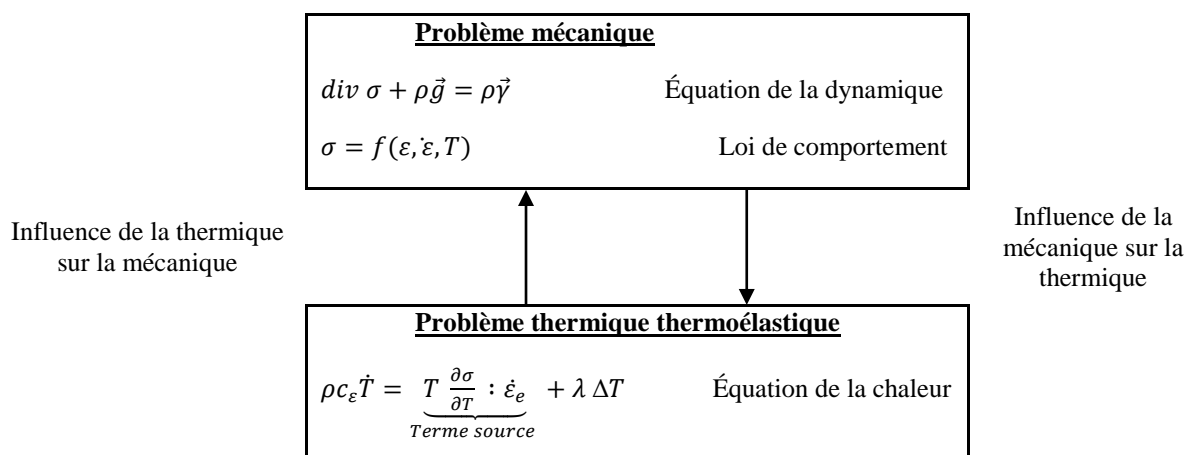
**Problème mécanique**

$div\ \sigma + \rho\vec{g} = \rho\vec{\gamma}$ Équation de la dynamique

$\sigma = f(\varepsilon, \dot{\varepsilon}, T)$ Loi de comportement

Influence de la thermique sur la mécanique

Influence de la mécanique sur la thermique

**Problème thermique thermoélastique**

$\rho c_{\varepsilon}\dot{T} = \underbrace{T\,\frac{\partial\sigma}{\partial T} : \dot{\varepsilon}_e}_{Terme\ source} + \lambda\,\Delta T$ Équation de la chaleur